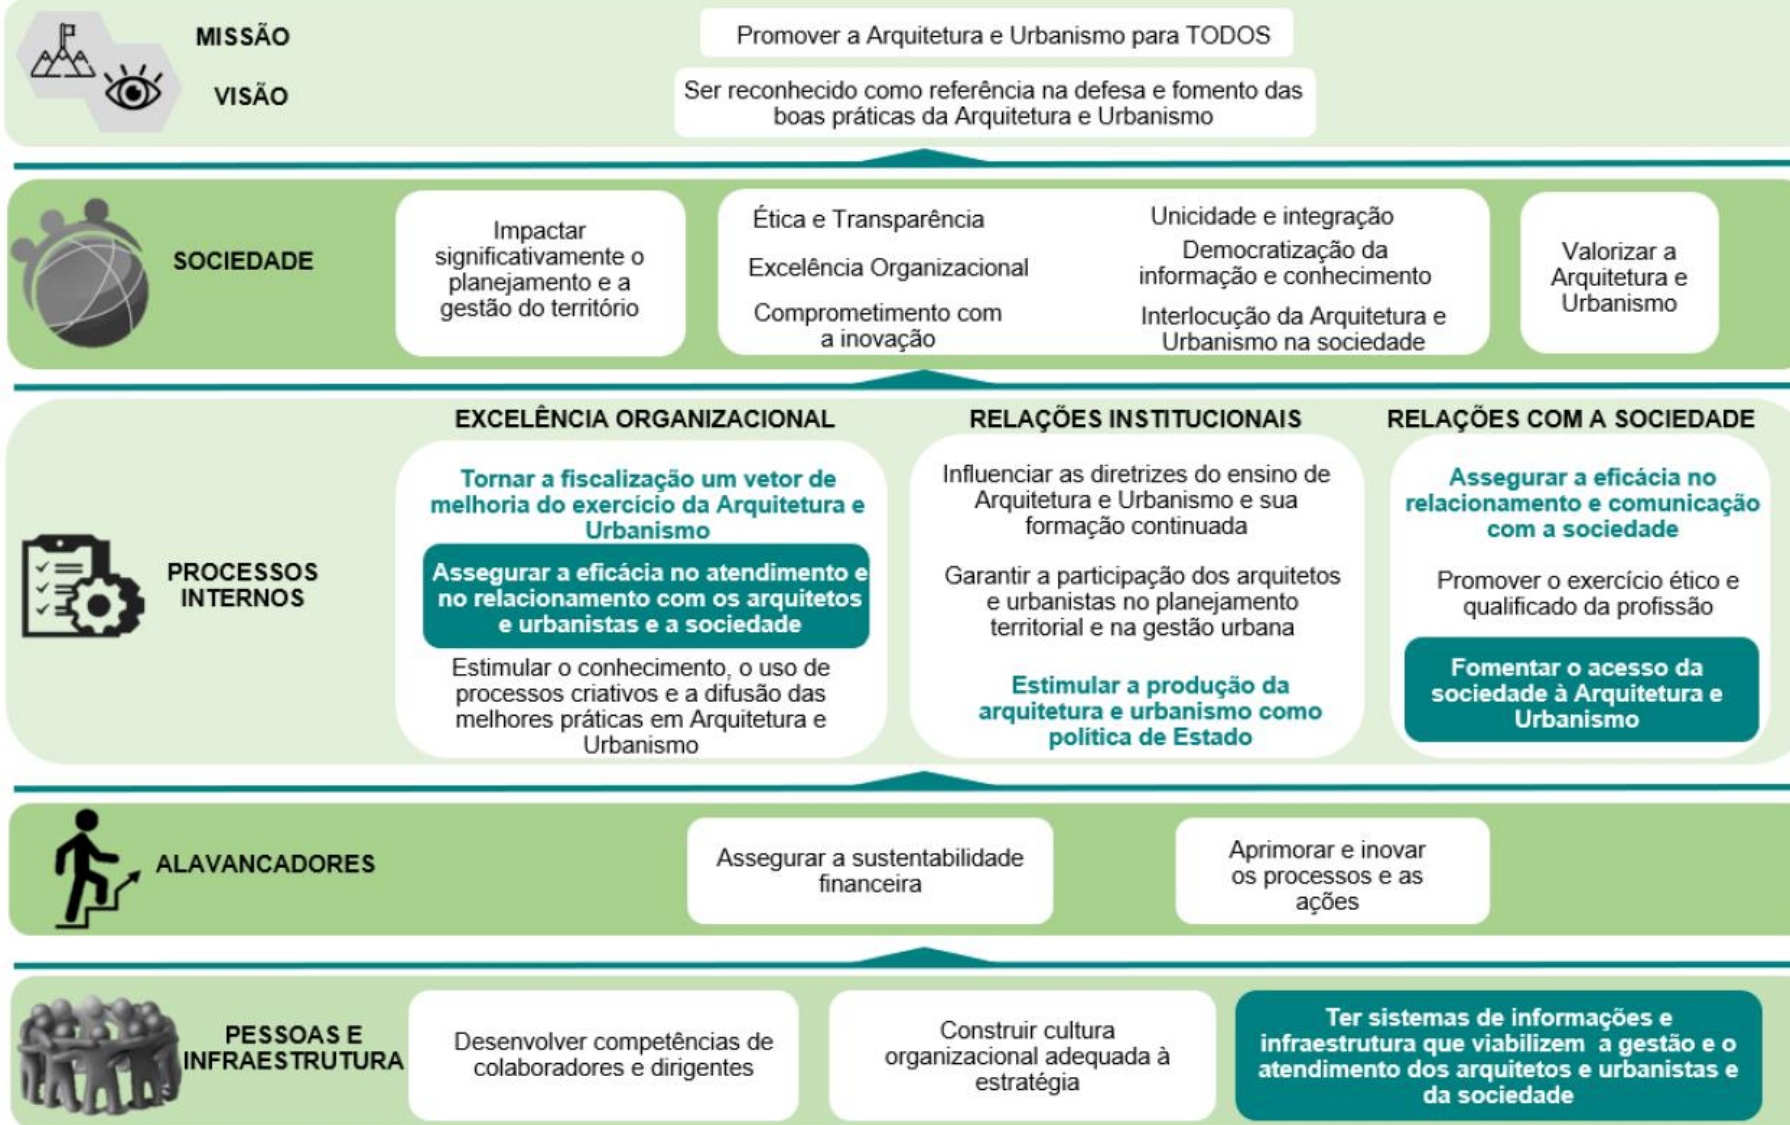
MISSÃO

Promover a Arquitetura e Urbanismo para TODOS

VISÃO

Ser reconhecido como referência na defesa e fomento das boas práticas da Arquitetura e Urbanismo

SOCIEDADE

Impactar significativamente o planejamento e a gestão do território

Ética e Transparência

Excelência Organizacional

Comprometimento com a inovação

Unicidade e integração

Democratização da informação e conhecimento

Interlocução da Arquitetura e Urbanismo na sociedade

Valorizar a Arquitetura e Urbanismo

PROCESSOS INTERNOS

EXCELÊNCIA ORGANIZACIONAL

Tornar a fiscalização um vetor de melhoria do exercício da Arquitetura e Urbanismo

Assegurar a eficácia no atendimento e no relacionamento com os arquitetos e urbanistas e a sociedade

Estimular o conhecimento, o uso de processos criativos e a difusão das melhores práticas em Arquitetura e Urbanismo

RELAÇÕES INSTITUCIONAIS

Influenciar as diretrizes do ensino de Arquitetura e Urbanismo e sua formação continuada

Garantir a participação dos arquitetos e urbanistas no planejamento territorial e na gestão urbana

Estimular a produção da arquitetura e urbanismo como política de Estado

RELAÇÕES COM A SOCIEDADE

Assegurar a eficácia no relacionamento e comunicação com a sociedade

Promover o exercício ético e qualificado da profissão

Fomentar o acesso da sociedade à Arquitetura e Urbanismo

ALAVANCADORES

Assegurar a sustentabilidade financeira

Aprimorar e inovar os processos e as ações

PESSOAS E INFRAESTRUTURA

Desenvolver competências de colaboradores e dirigentes

Construir cultura organizacional adequada à estratégia

Ter sistemas de informações e infraestrutura que viabilizem a gestão e o atendimento dos arquitetos e urbanistas e da sociedade